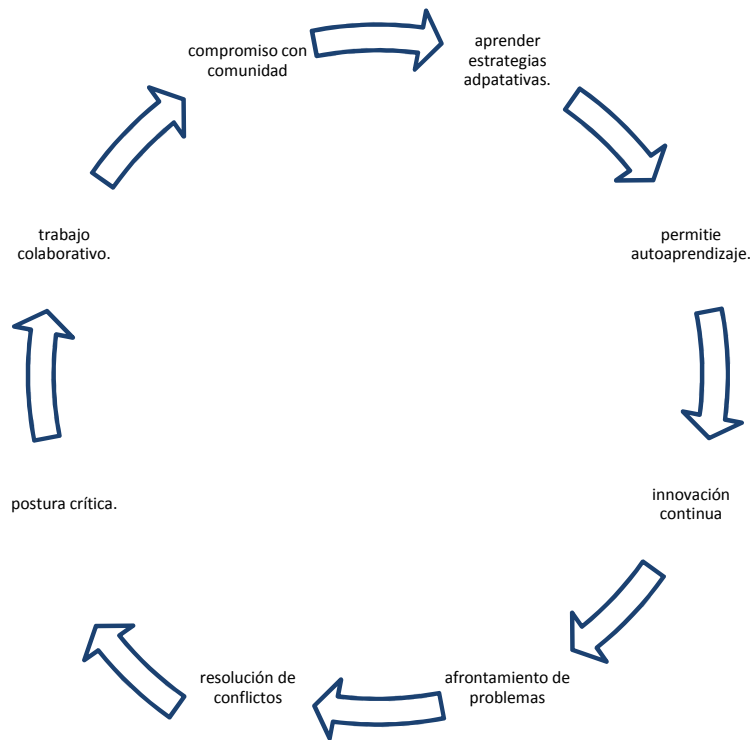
compromiso con comunidad

aprender estrategias adpatativas.

permitie autoaprendizaje.

innovación continua

afrontamiento de problemas

resolución de conflictos

postura crítica.

trabajo colaborativo.